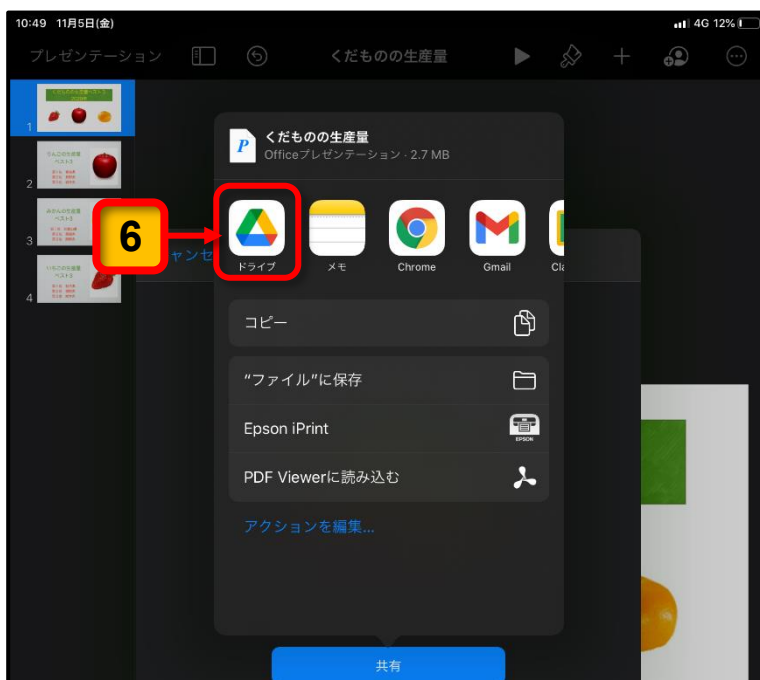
10:49 11月5日(金)

4G 12%

プレゼンテーション

くだものの生産量

1

2

3

4

くだものの生産量

Officeプレゼンテーション · 2.7 MB

6

ャンセ

ドライブ

メモ

Chrome

Gmail

Cl

コピー

"ファイル"に保存

Epson iPrint

EPSON

PDF Viewerに読み込む

アクションを編集...

共有